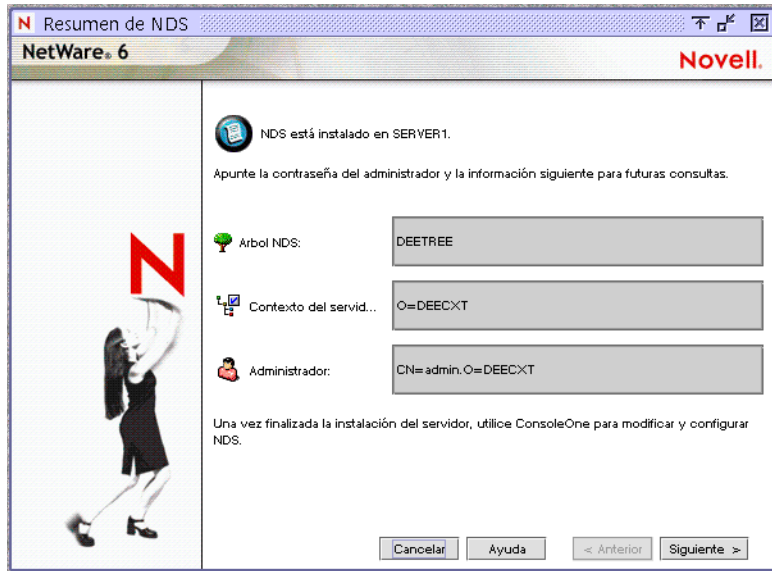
N Resumen de NDS

NetWare® 6

Novell.

N

NDS está instalado en SERVER1.

Apunte la contraseña del administrador y la información siguiente para futuras consultas.

| | |
|---|---|
| Arbol NDS: | DEETREE |
| Contexto del servid... | O=DEECXT |
| Administrador: | CN=admin.O=DEECXT |

Una vez finalizada la instalación del servidor, utilice ConsoleOne para modificar y configurar NDS.

Cancelar Ayuda < Anterior Siguiente >